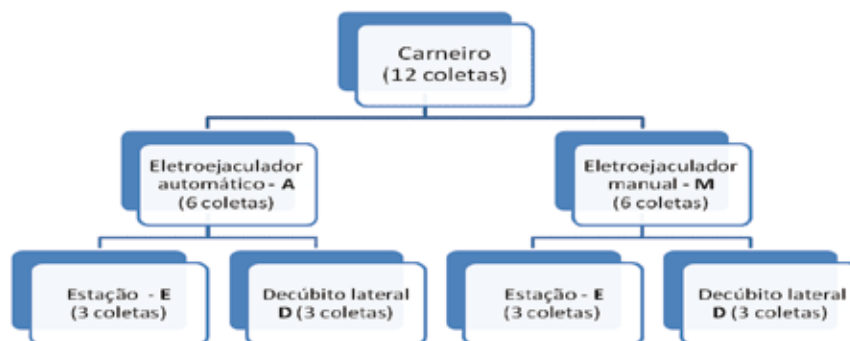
Carneiro
(12 coletas)

Eletroejaculador automático - **A**
(6 coletas)

Eletroejaculador manual - **M**
(6 coletas)

Estação - **E**
(3 coletas)

Decúbito lateral
**D** (3 coletas)

Estação - **E**
(3 coletas)

Decúbito lateral
**D** (3 coletas)